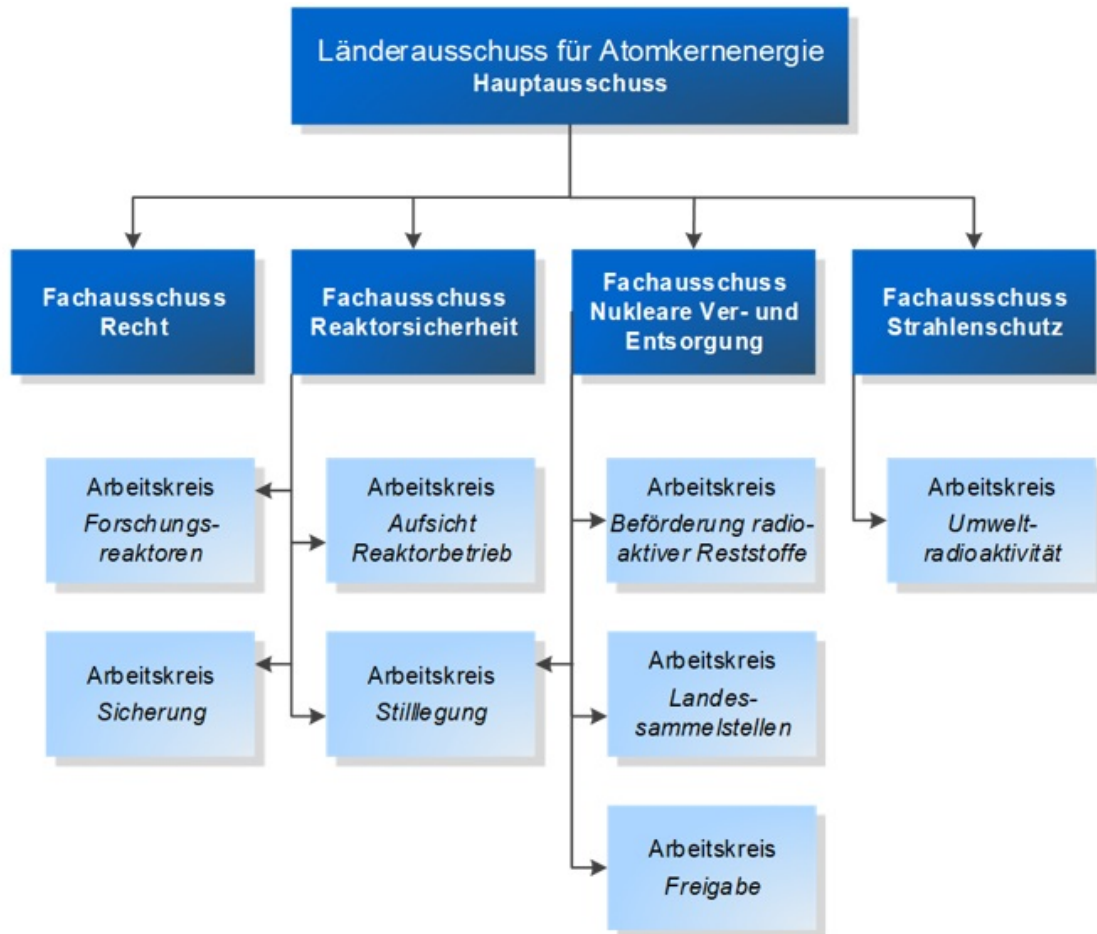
Länderausschuss für Atomkernenergie
Hauptausschuss

Fachausschuss Recht

Fachausschuss Reaktorsicherheit

Fachausschuss Nukleare Ver- und Entsorgung

Fachausschuss Strahlenschutz

Arbeitskreis
Forschungsreaktoren

Arbeitskreis
Aufsicht Reaktorbetrieb

Arbeitskreis
Beförderung radioaktiver Reststoffe

Arbeitskreis
Umweltradioaktivität

Arbeitskreis
Sicherung

Arbeitskreis
Stilllegung

Arbeitskreis
Landessammelstellen

Arbeitskreis
Freigabe